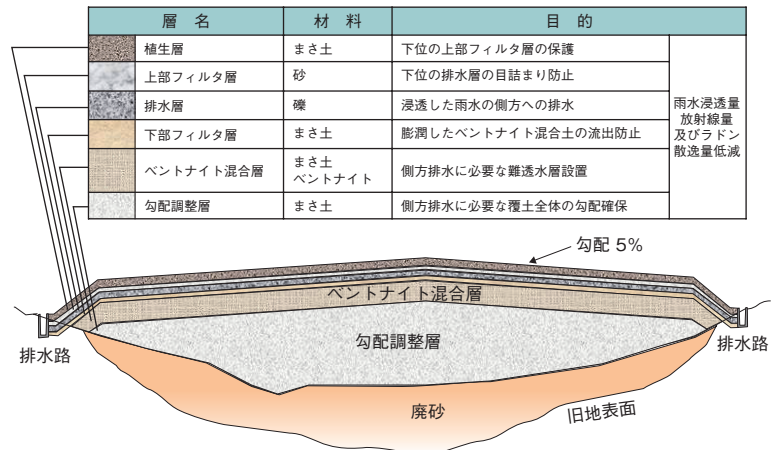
| 層名 | 材料 | 目的 | |
|---|---|---|---|
| 植生層 | まさ土 | 下位の上部フィルタ層の保護 | 雨水浸透量 放射線量 及びラドン 散逸量低減 |
| 上部フィルタ層 | 砂 | 下位の排水層の目詰まり防止 | |
| 排水層 | 礫 | 浸透した雨水の側方への排水 | |
| 下部フィルタ層 | まさ土 | 膨潤したベントナイト混合土の流出防止 | |
| ベントナイト混合層 | まさ土 ベントナイト | 側方排水に必要な難透水層設置 | |
| 勾配調整層 | まさ土 | 側方排水に必要な覆土全体の勾配確保 | |

勾配 5%

ベントナイト混合層

勾配調整層

排水路

排水路

廃砂

旧地表面